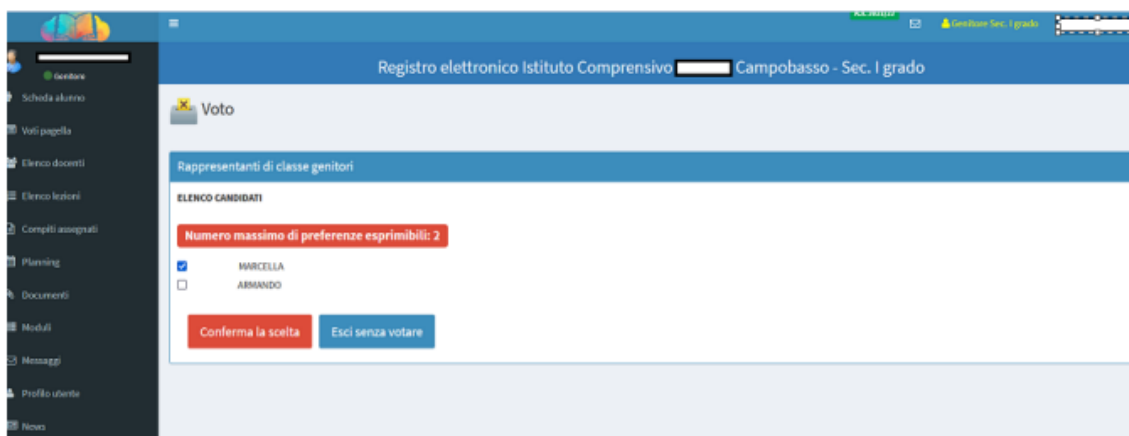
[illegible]

Genitore Sec. I grado

Genitore

Scheda alunno

Voti pagella

Elenco docenti

Elenco lezioni

Compiti assegnati

Planning

Documenti

Moduli

Messaggi

Profilo utente

News

Registro elettronico Istituto Comprensivo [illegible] Campobasso - Sec. I grado

Voto

Rappresentanti di classe genitori

ELENCO CANDIDATI

Numero massimo di preferenze esprimibili: 2

MARCELLA

ARMANDO

Conferma la scelta

Esci senza votare